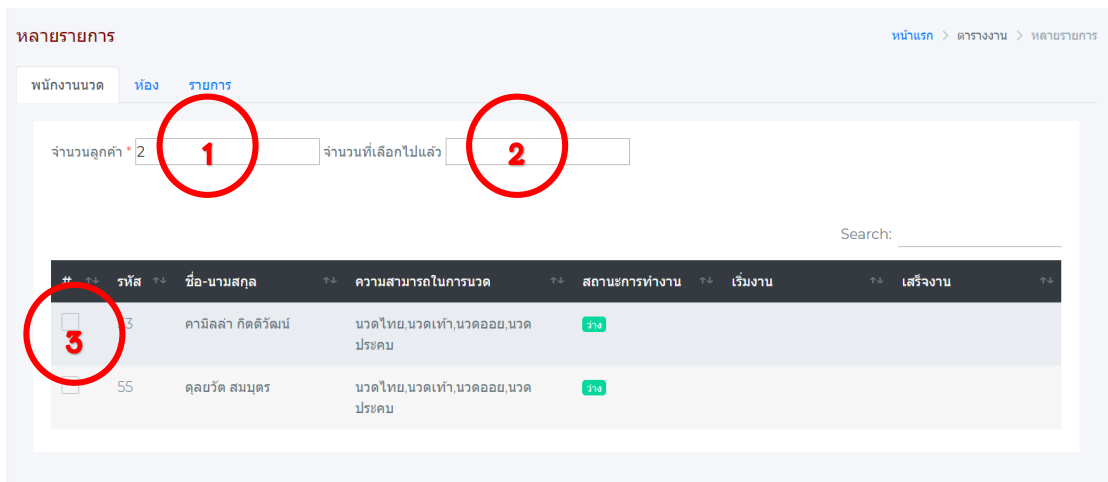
หลายรายการ

หน้าแรก > ตารางงาน > หลายรายการ

พนักงานนวด | ห้อง | รายการ

จำนวนลูกค้า * 2 1 จำนวนที่เลือกไปแล้ว 2

Search:

| # | รหัส | ชื่อ-นามสกุล | ความสามารถในการนวด | สถานะการทำงาน | เริ่มงาน | เสร็จงาน |
|---|---|---|---|---|---|---|
| 3 | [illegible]3 | คามิลล่า กิตติวัฒน์ | นวดไทย,นวดเท้า,นวดออย,นวดประคบ | ว่าง | | |
| | 55 | ดุลยวัต สมบุตร | นวดไทย,นวดเท้า,นวดออย,นวดประคบ | ว่าง | | |